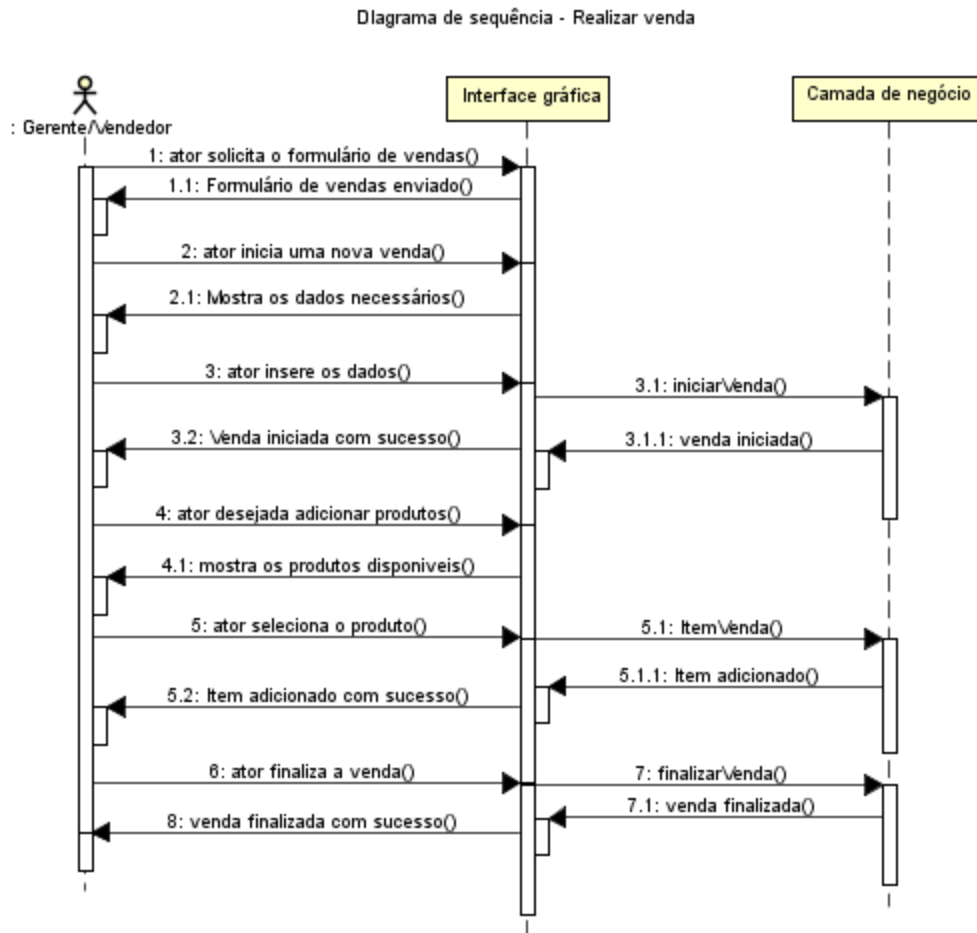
Diagrama de sequência - Realizar venda

: Gerente/Vendedor

Interface gráfica

Camada de negócio

1: ator solicita o formulário de vendas()

1.1: Formulário de vendas enviado()

2: ator inicia uma nova venda()

2.1: Mostra os dados necessários()

3: ator insere os dados()

3.1: iniciarVenda()

3.2: Venda iniciada com sucesso()

3.1.1: venda iniciada()

4: ator desejada adicionar produtos()

4.1: mostra os produtos disponiveis()

5: ator seleciona o produto()

5.1: ItemVenda()

5.1.1: Item adicionado()

5.2: Item adicionado com sucesso()

6: ator finaliza a venda()

7: finalizarVenda()

7.1: venda finalizada()

8: venda finalizada com sucesso()